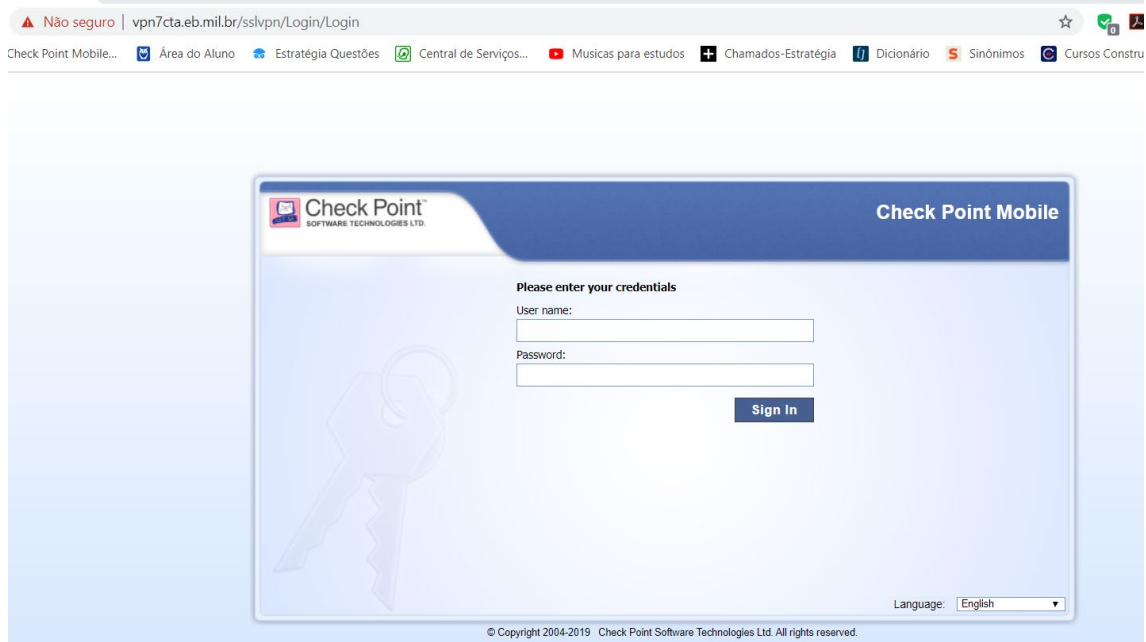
Não seguro | vpn7cta.eb.mil.br/sslvpn/Login/Login

0

Check Point Mobile... Área do Aluno Estratégia Questões Central de Serviços... Musicas para estudos Chamados-Estratégia Dicionário Sinônimos Cursos Constru

Check Point™ SOFTWARE TECHNOLOGIES LTD.

Check Point Mobile

Please enter your credentials

User name:

Password:

Sign In

Language: English

© Copyright 2004-2019 Check Point Software Technologies Ltd. All rights reserved.